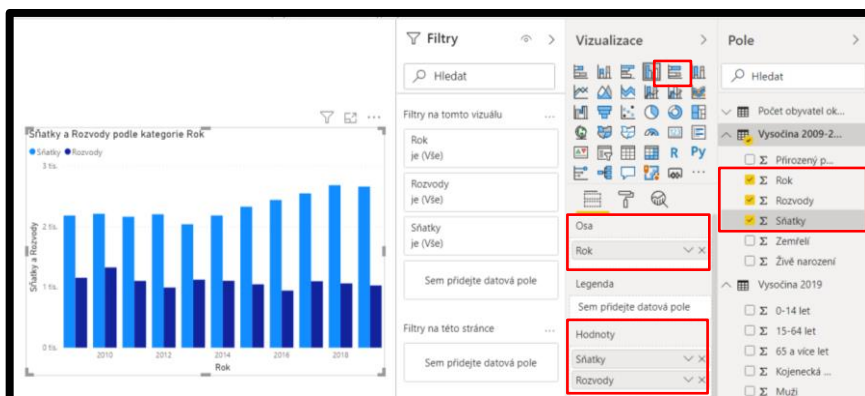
Sňatky a Rozvody podle kategorie Rok
Sňatky Rozvody
3 tis.
2 tis.
1 tis.
0 tis.
Sňatky a Rozvody
2010 2012 2014 2016 2018
Rok

Filtry
Hledat
Filtry na tomto vizuálu ...
Rok
je (Vše)
Rozvody
je (Vše)
Sňatky
je (Vše)
Sem přidejte datová pole
Filtry na této stránce ...
Sem přidejte datová pole

Vizualizace
R Py
Osa
Rok
Legenda
Sem přidejte datová pole
Hodnoty
Sňatky
Rozvody

Pole
Hledat
Počet obyvatel ok...
Vysočina 2009-2...
Σ Přirozený p...
Σ Rok
Σ Rozvody
Σ Sňatky
Σ Zemřelí
Σ Živě narození
Vysočina 2019
Σ 0-14 let
Σ 15-64 let
Σ 65 a více let
Σ Kojenecká ...
Σ Muži